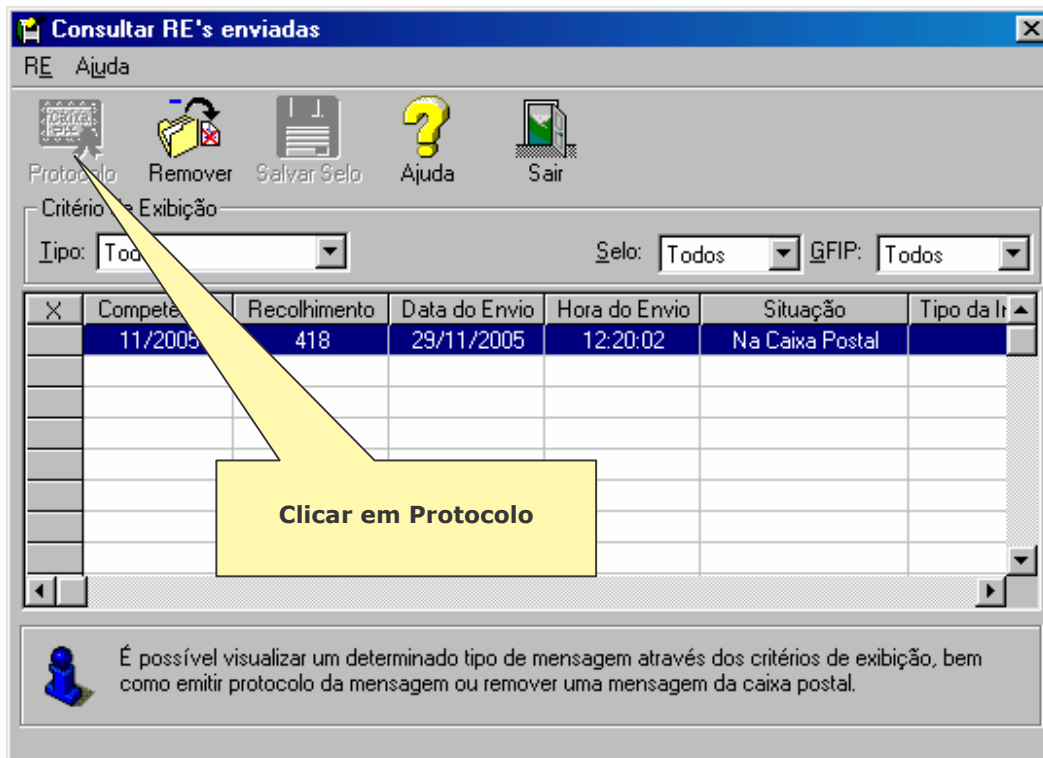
Consultar RE's enviadas

RE Ajuda

Protocolo Remover Salvar Selo Ajuda Sair

Critério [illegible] Exibição

Tipo: Tod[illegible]

Selo: Todos GFIP: Todos

| X | Compete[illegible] | Recolhimento | Data do Envio | Hora do Envio | Situação | Tipo da I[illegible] |
|---|---|---|---|---|---|---|
| | 11/2005 | 418 | 29/11/2005 | 12:20:02 | Na Caixa Postal | |

Clicar em Protocolo

É possível visualizar um determinado tipo de mensagem através dos critérios de exibição, bem como emitir protocolo da mensagem ou remover uma mensagem da caixa postal.